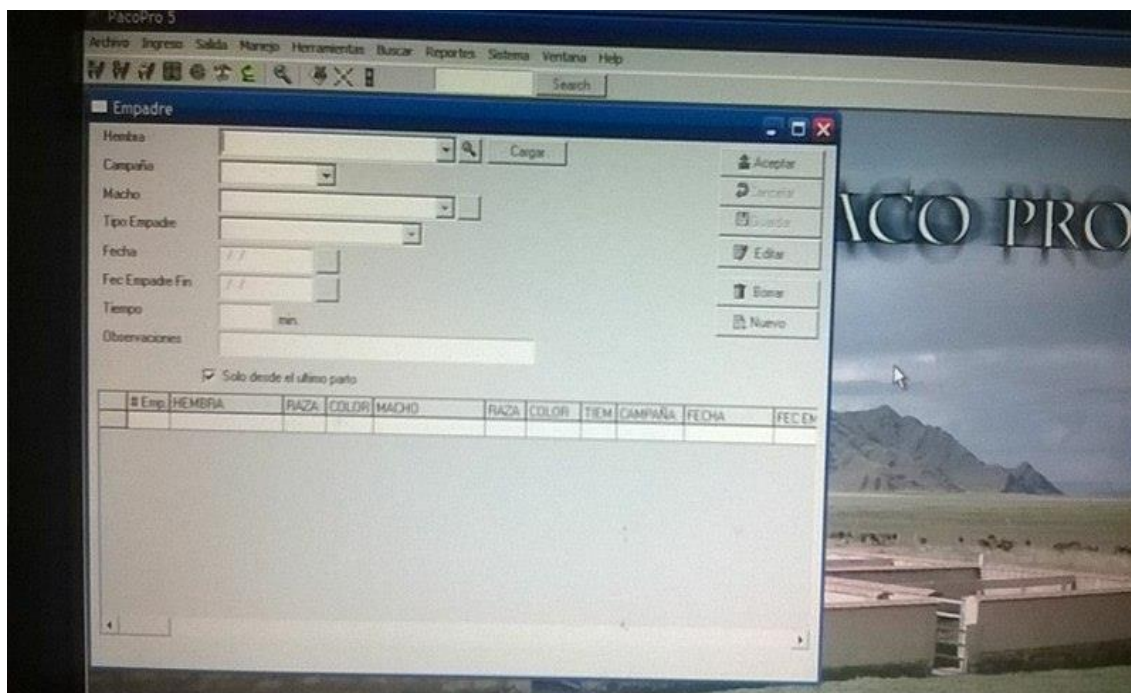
PacoPro 5

Archivo Ingreso Salida Manejo Herramientas Buscar Reportes Sistema Ventana Help

Search

Empadre

Hembra

Cargar

Campaña

Macho

Tipo Empadre

Fecha

/ /

Fec Empadre Fin

/ /

Tiempo

min.

Observaciones

Solo desde el ultimo parto

Aceptar

Cancelar

Guardar

Editar

Borrar

Nuevo

| # Emp. | HEMBRA | RAZA | COLOR | MACHO | RAZA | COLOR | TIEM | CAMPAÑA | FECHA | FEC EM |
|---|---|---|---|---|---|---|---|---|---|---|
| | | | | | | | | | | |

ACO PRO